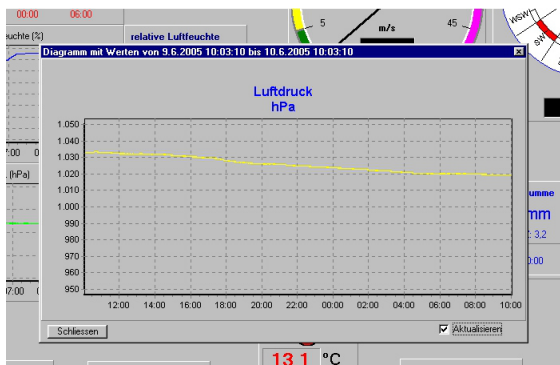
00:00
06:00
euchte (%)
relative Luftfeuchte
5
m/s
45
WSW
SW
Diagramm mit Werten von 9.6.2005 10:03:10 bis 10.6.2005 10:03:10
Luftdruck
hPa
1.050
1.040
1.030
1.020
1.010
1.000
990
980
970
960
950
12:00
14:00
16:00
18:00
20:00
22:00
00:00
02:00
04:00
06:00
08:00
10:00
7:00
(hPa)
07:00
umme
mm
2.3.2
0:00
Schliessen
Aktualisieren
13.1 °C